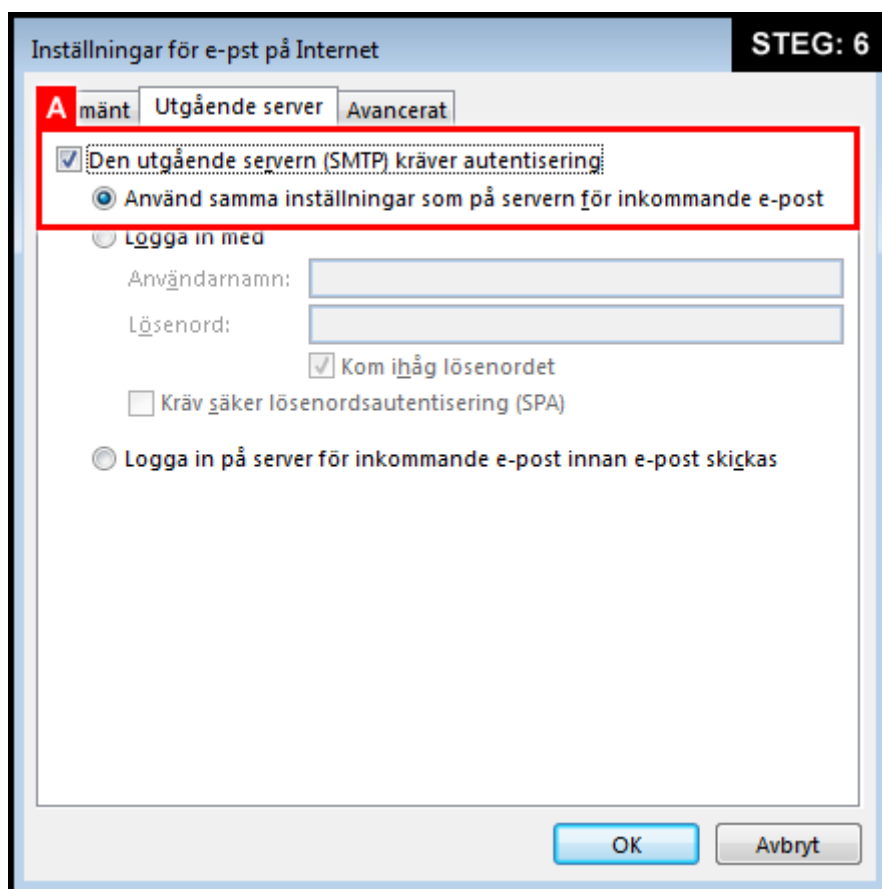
Inställningar för e-pst på Internet

STEG: 6

A mänt | Utgående server | Avancerat

Den utgående servern (SMTP) kräver autentisering

Använd samma inställningar som på servern för inkommande e-post

Logga in med

Användarnamn:

Lösenord:

Kom ihåg lösenordet

Kräv säker lösenordsautentisering (SPA)

Logga in på server för inkommande e-post innan e-post skickas

OK

Avbryt